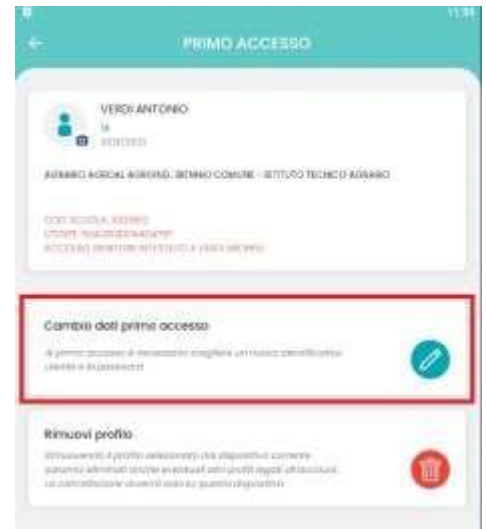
11:38

PRIMO ACCESSO

VERDI ANTONIO
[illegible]
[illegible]

AGRARIO AGRICOL AGROIND. BIENNIO COMUNE - ISTITUTO TECNICO AGRARIO

COD. SCUOLA: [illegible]
UTENTE: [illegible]
ACCESSO GENITORE RIFERITO A VERDI ANTONIO

Cambio dati primo accesso

Al primo accesso è necessario scegliere un nuovo identificativo utente e la password

Rimuovi profilo

Rimuovendo il profilo selezionato dal dispositivo corrente saranno eliminati anche eventuali altri profili legati all'account. La cancellazione avverrà solo su questo dispositivo